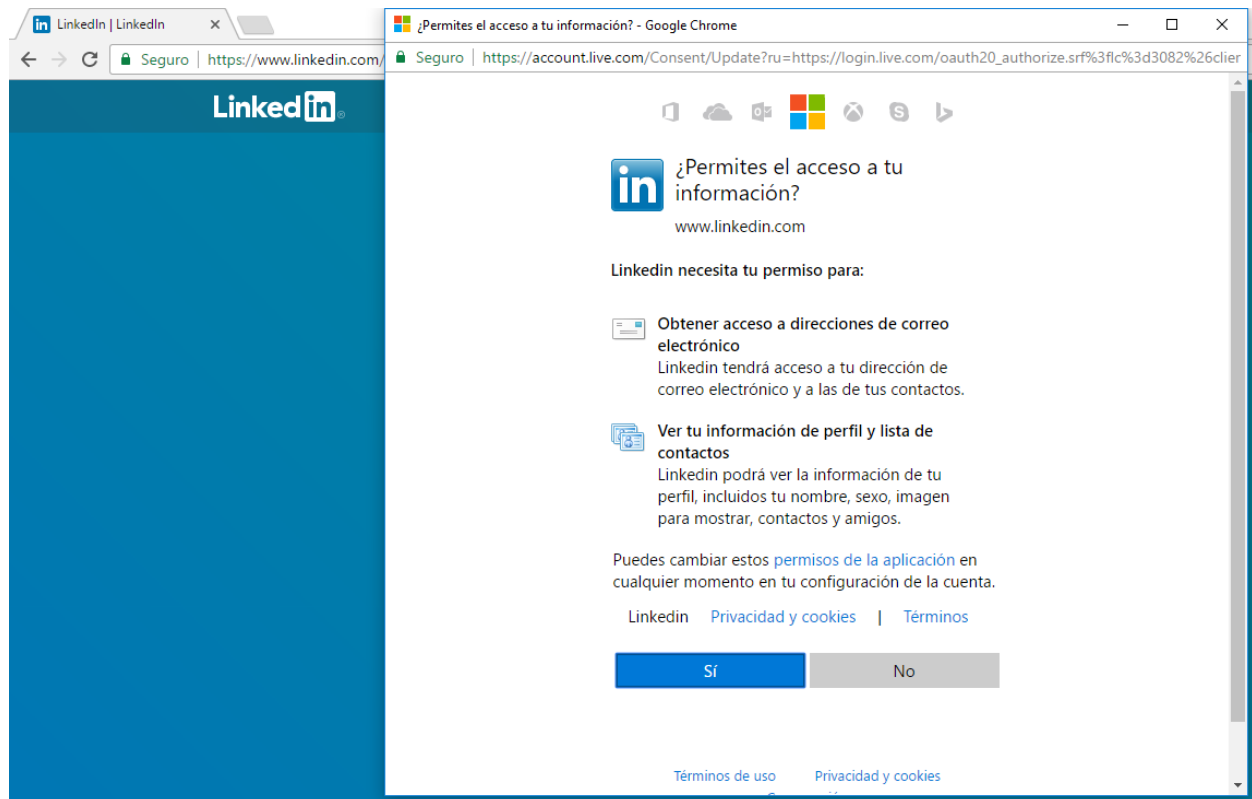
LinkedIn | LinkedIn ×

Seguro | https://www.linkedin.com/

Linked in

¿Permites el acceso a tu información? - Google Chrome

Seguro | https://account.live.com/Consent/Update?ru=https://login.live.com/oauth20_authorize.srf%3flc%3d3082%26clier

¿Permites el acceso a tu información?

www.linkedin.com

Linkedin necesita tu permiso para:

Obtener acceso a direcciones de correo electrónico
Linkedin tendrá acceso a tu dirección de correo electrónico y a las de tus contactos.

Ver tu información de perfil y lista de contactos
Linkedin podrá ver la información de tu perfil, incluidos tu nombre, sexo, imagen para mostrar, contactos y amigos.

Puedes cambiar estos permisos de la aplicación en cualquier momento en tu configuración de la cuenta.

Linkedin Privacidad y cookies | Términos

Sí No

Términos de uso Privacidad y cookies